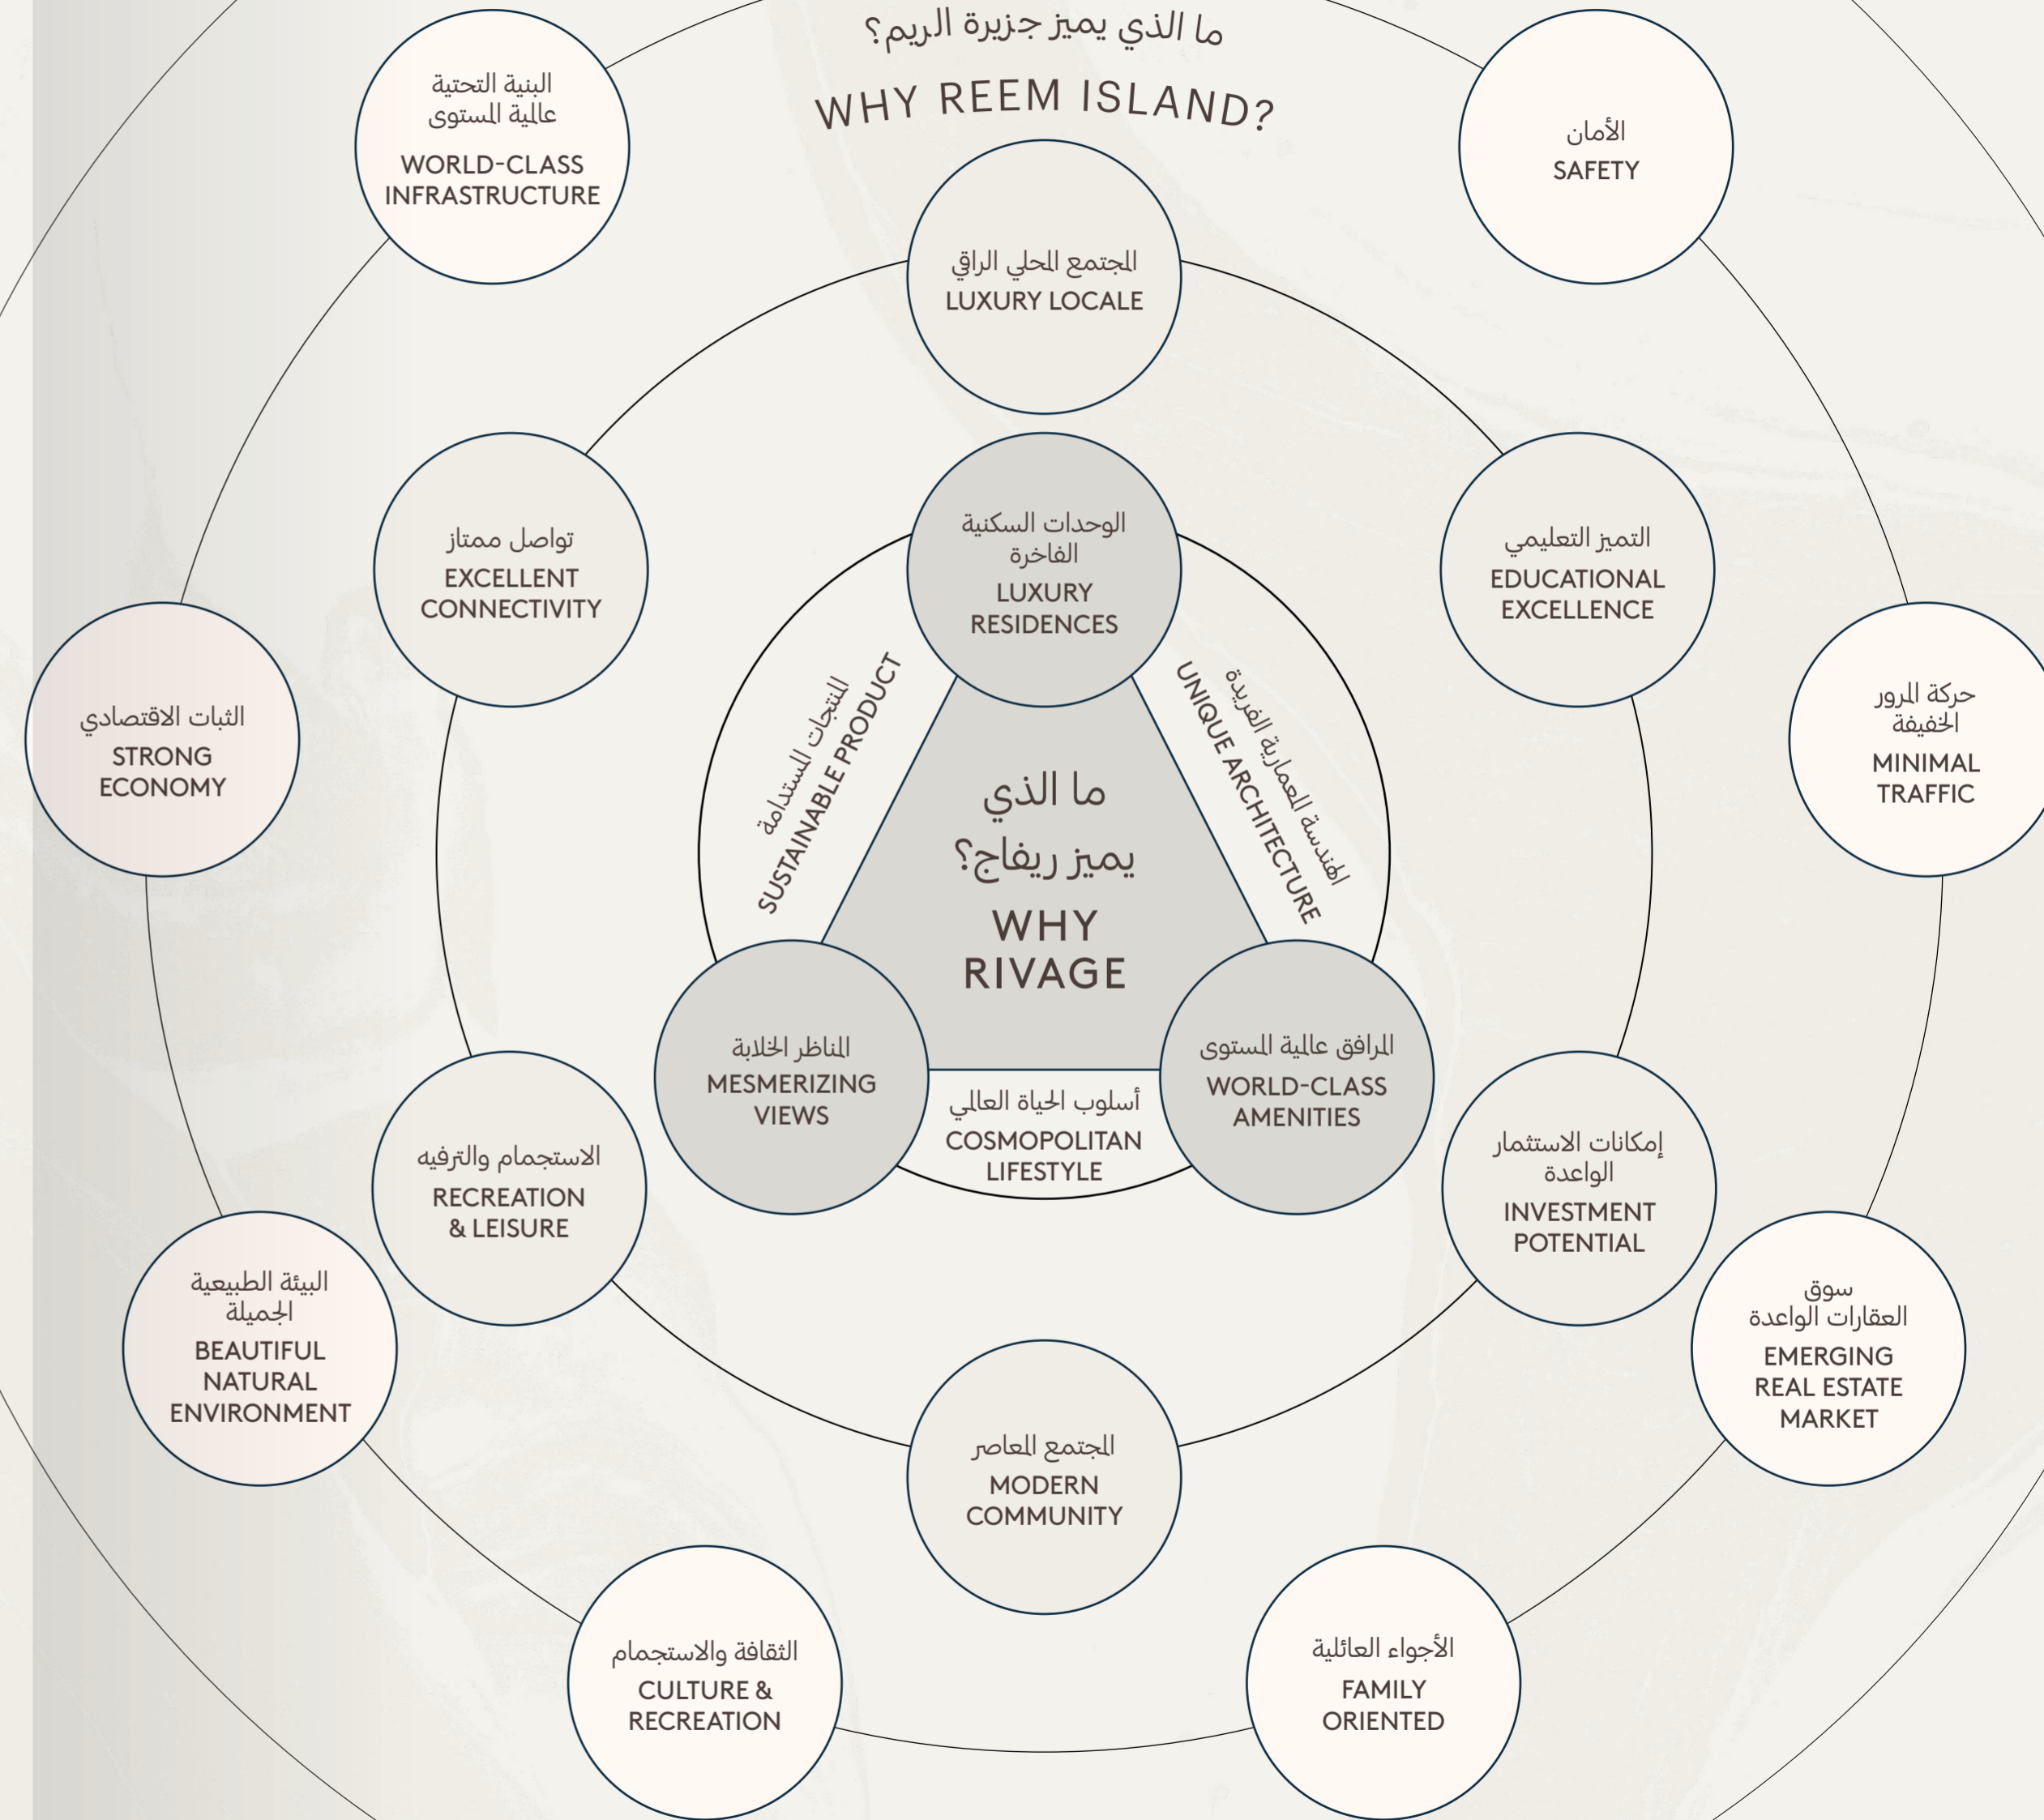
ما الذي يميز جزيرة الريم؟
WHY REEM ISLAND?

البنية التحتية عالمية المستوى
WORLD-CLASS INFRASTRUCTURE

الأمان
SAFETY

المجتمع المحلي الراقي
LUXURY LOCALE

تواصل ممتاز
EXCELLENT CONNECTIVITY

الوحدات السكنية الفاخرة
LUXURY RESIDENCES

التميز التعليمي
EDUCATIONAL EXCELLENCE

الثبات الاقتصادي
STRONG ECONOMY

المنتجات المستدامة
SUSTAINABLE PRODUCT

الهندسة المعمارية الفريدة
UNIQUE ARCHITECTURE

حركة المرور الخفيفة
MINIMAL TRAFFIC

ما الذي يميز ريفاج؟
WHY RIVAGE

المناظر الخلابة
MESMERIZING VIEWS

أسلوب الحياة العالمي
COSMOPOLITAN LIFESTYLE

المرافق عالمية المستوى
WORLD-CLASS AMENITIES

الاستجمام والترفيه
RECREATION & LEISURE

إمكانات الاستثمار الواعدة
INVESTMENT POTENTIAL

البيئة الطبيعية الجميلة
BEAUTIFUL NATURAL ENVIRONMENT

سوق العقارات الواعدة
EMERGING REAL ESTATE MARKET

المجتمع المعاصر
MODERN COMMUNITY

الثقافة والاستجمام
CULTURE & RECREATION

الأجواء العائلية
FAMILY ORIENTED